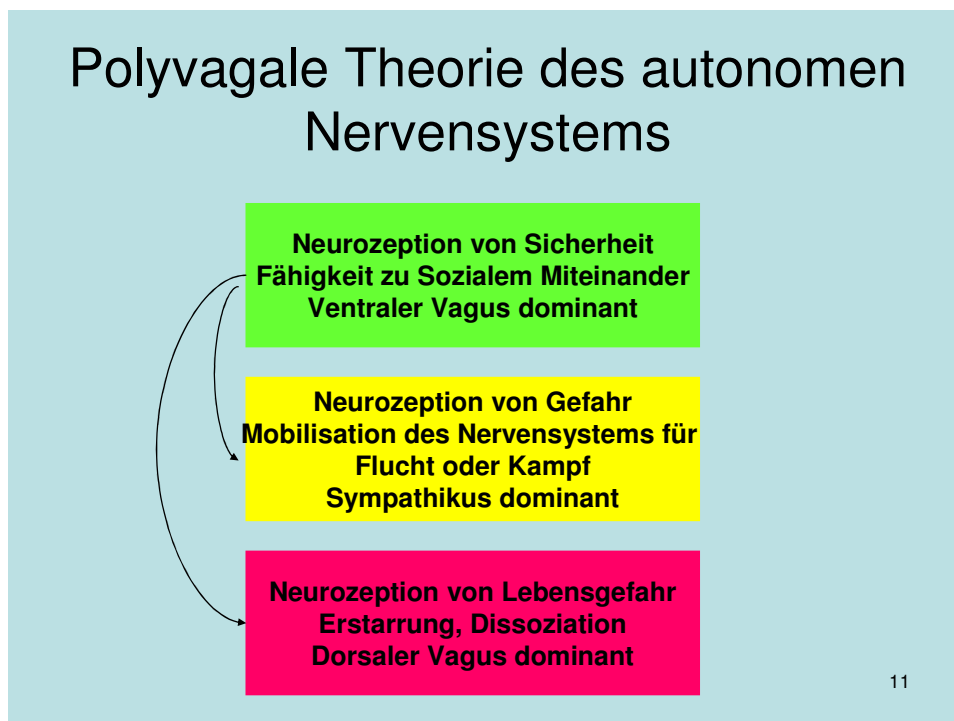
Polyvagale Theorie des autonomen Nervensystems

Neurozeption von Sicherheit
Fähigkeit zu Sozialem Miteinander
Ventraler Vagus dominant

Neurozeption von Gefahr
Mobilisation des Nervensystems für Flucht oder Kampf
Sympathikus dominant

Neurozeption von Lebensgefahr
Erstarrung, Dissoziation
Dorsaler Vagus dominant

11